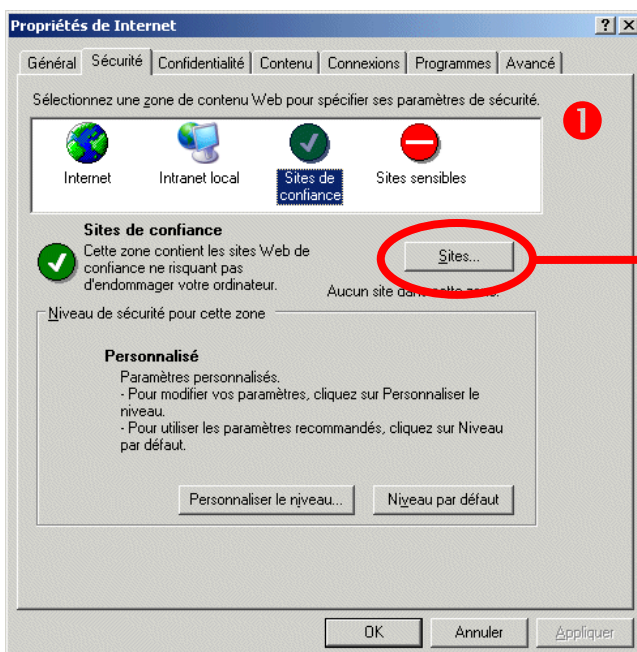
Propriétés de Internet

? X

Général | Sécurité | Confidentialité | Contenu | Connexions | Programmes | Avancé

Sélectionnez une zone de contenu Web pour spécifier ses paramètres de sécurité.

❶

Internet

Intranet local

Sites de confiance

Sites sensibles

Sites de confiance

Cette zone contient les sites Web de confiance ne risquant pas d'endommager votre ordinateur.

Sites...

Aucun site dans cette zone.

Niveau de sécurité pour cette zone

Personnalisé

Paramètres personnalisés.
- Pour modifier vos paramètres, cliquez sur Personnaliser le niveau.
- Pour utiliser les paramètres recommandés, cliquez sur Niveau par défaut.

Personnaliser le niveau...

Niveau par défaut

OK

Annuler

Appliquer